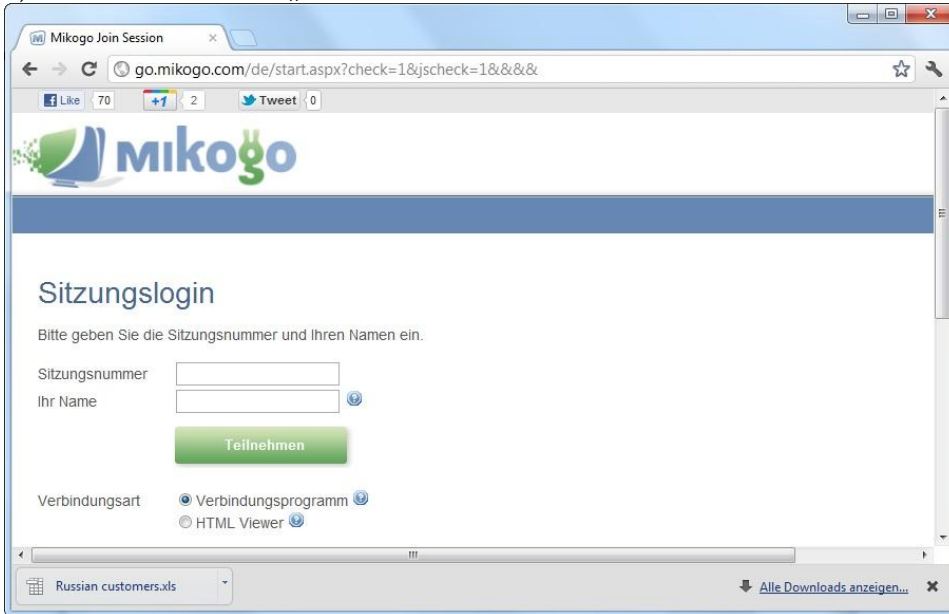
Mikogo Join Session ×

go.mikogo.com/de/start.aspx?check=1&jscheck=1&&&&

Like 70 +1 2 Tweet 0

MIKOGO

Sitzungslogin

Bitte geben Sie die Sitzungsnummer und Ihren Namen ein.

Sitzungsnummer

Ihr Name

Teilnehmen

Verbindungsart Verbindungsprogramm

HTML Viewer

Russian customers.xls

Alle Downloads anzeigen...